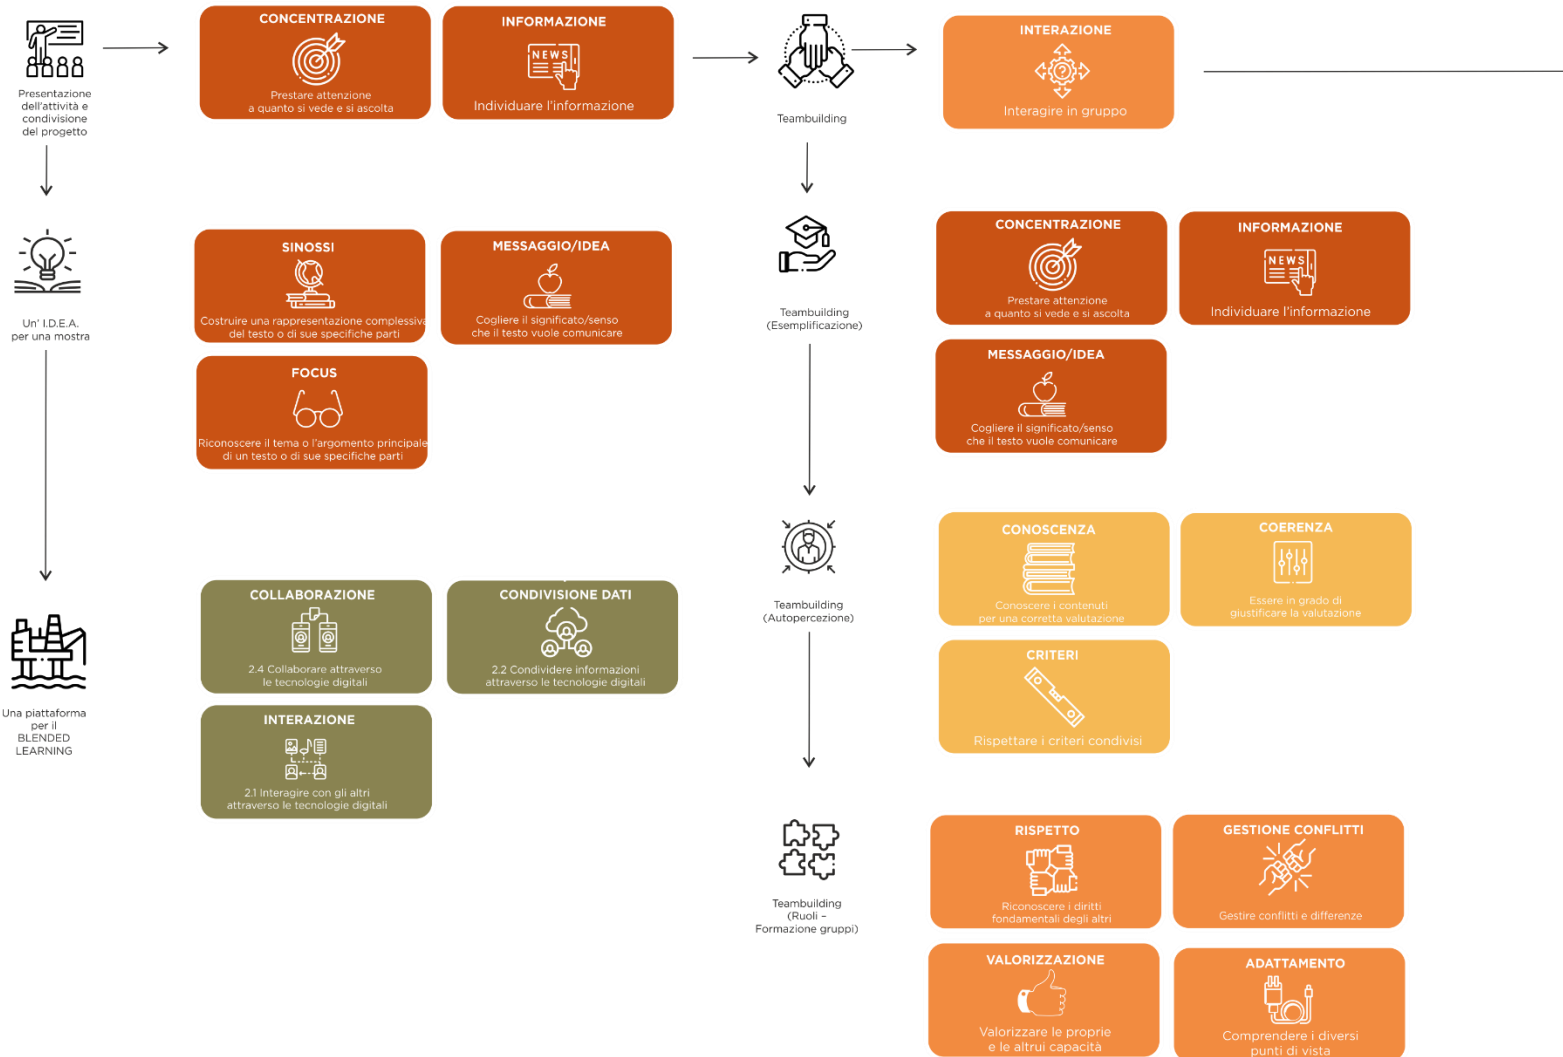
Presentazione dell'attività e condivisione del progetto

CONCENTRAZIONE
Prestare attenzione a quanto si vede e si ascolta

INFORMAZIONE
NEWS
Individuare l'informazione

Teambuilding

INTERAZIONE
Interagire in gruppo

Un' I.D.E.A. per una mostra

SINOSSI
Costruire una rappresentazione complessiva del testo o di sue specifiche parti

MESSAGGIO/IDEA
Cogliere il significato/senso che il testo vuole comunicare

FOCUS
Riconoscere il tema o l'argomento principale di un testo o di sue specifiche parti

Teambuilding (Esemplificazione)

CONCENTRAZIONE
Prestare attenzione a quanto si vede e si ascolta

INFORMAZIONE
NEWS
Individuare l'informazione

MESSAGGIO/IDEA
Cogliere il significato/senso che il testo vuole comunicare

Teambuilding (Autopercezione)

CONOSCENZA
Conoscere i contenuti per una corretta valutazione

COERENZA
Essere in grado di giustificare la valutazione

CRITERI
Rispettare i criteri condivisi

Una piattaforma per il BLENDED LEARNING

COLLABORAZIONE
2.4 Collaborare attraverso le tecnologie digitali

CONDIVISIONE DATI
2.2 Condividere informazioni attraverso le tecnologie digitali

INTERAZIONE
2.1 Interagire con gli altri attraverso le tecnologie digitali

Teambuilding (Ruoli - Formazione gruppi)

RISPETTO
Riconoscere i diritti fondamentali degli altri

GESTIONE CONFLITTI
Gestire conflitti e differenze

VALORIZZAZIONE
Valorizzare le proprie e le altrui capacità

ADATTAMENTO
Comprendere i diversi punti di vista